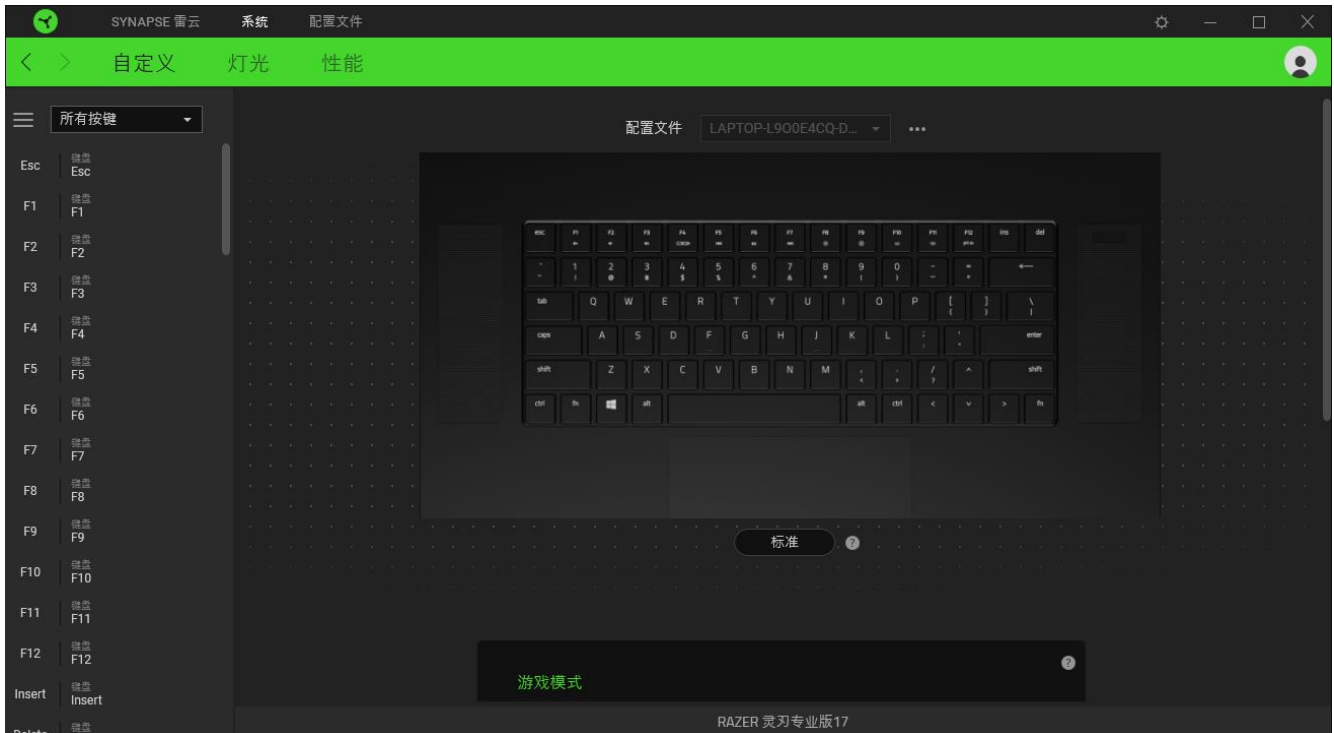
SYNAPSE 雷云 系统 配置文件

自定义 灯光 性能

所有按键

配置文件 LAPTOP-L9O0E4CQ-D... •••

Esc 键盘 Esc
F1 键盘 F1
F2 键盘 F2
F3 键盘 F3
F4 键盘 F4
F5 键盘 F5
F6 键盘 F6
F7 键盘 F7
F8 键盘 F8
F9 键盘 F9
F10 键盘 F10
F11 键盘 F11
F12 键盘 F12
Insert 键盘 Insert
Delete 键盘

esc F1 F2 F3 F4 F5 F6 F7 F8 F9 F10 F11 F12 ins del
~ 1 2 3 4 5 6 7 8 9 0 - = ←
tab Q W E R T Y U I O P [ ] \
caps A S D F G H J K L ; ' enter
shift Z X C V B N M , . / ^ shift
ctrl fn alt alt ctrl < v > fn

标准

游戏模式

RAZER 灵刃专业版17